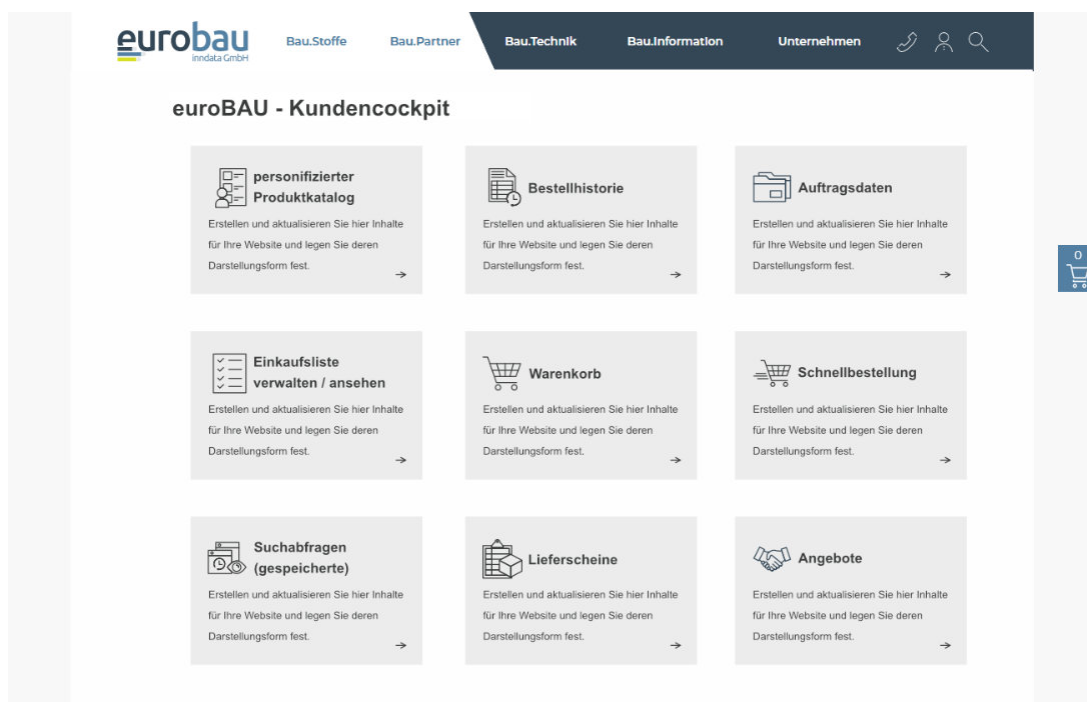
eurobau
inndata GmbH

Bau.Stoffe Bau.Partner Bau.Technik Bau.Information Unternehmen

euroBAU - Kundencockpit

personifizierter Produktkatalog
Erstellen und aktualisieren Sie hier Inhalte für Ihre Website und legen Sie deren Darstellungsform fest.
→

Bestellhistorie
Erstellen und aktualisieren Sie hier Inhalte für Ihre Website und legen Sie deren Darstellungsform fest.
→

Auftragsdaten
Erstellen und aktualisieren Sie hier Inhalte für Ihre Website und legen Sie deren Darstellungsform fest.
→

0

Einkaufsliste verwalten / ansehen
Erstellen und aktualisieren Sie hier Inhalte für Ihre Website und legen Sie deren Darstellungsform fest.
→

Warenkorb
Erstellen und aktualisieren Sie hier Inhalte für Ihre Website und legen Sie deren Darstellungsform fest.
→

Schnellbestellung
Erstellen und aktualisieren Sie hier Inhalte für Ihre Website und legen Sie deren Darstellungsform fest.
→

Suchabfragen (gespeicherte)
Erstellen und aktualisieren Sie hier Inhalte für Ihre Website und legen Sie deren Darstellungsform fest.
→

Lieferscheine
Erstellen und aktualisieren Sie hier Inhalte für Ihre Website und legen Sie deren Darstellungsform fest.
→

Angebote
Erstellen und aktualisieren Sie hier Inhalte für Ihre Website und legen Sie deren Darstellungsform fest.
→